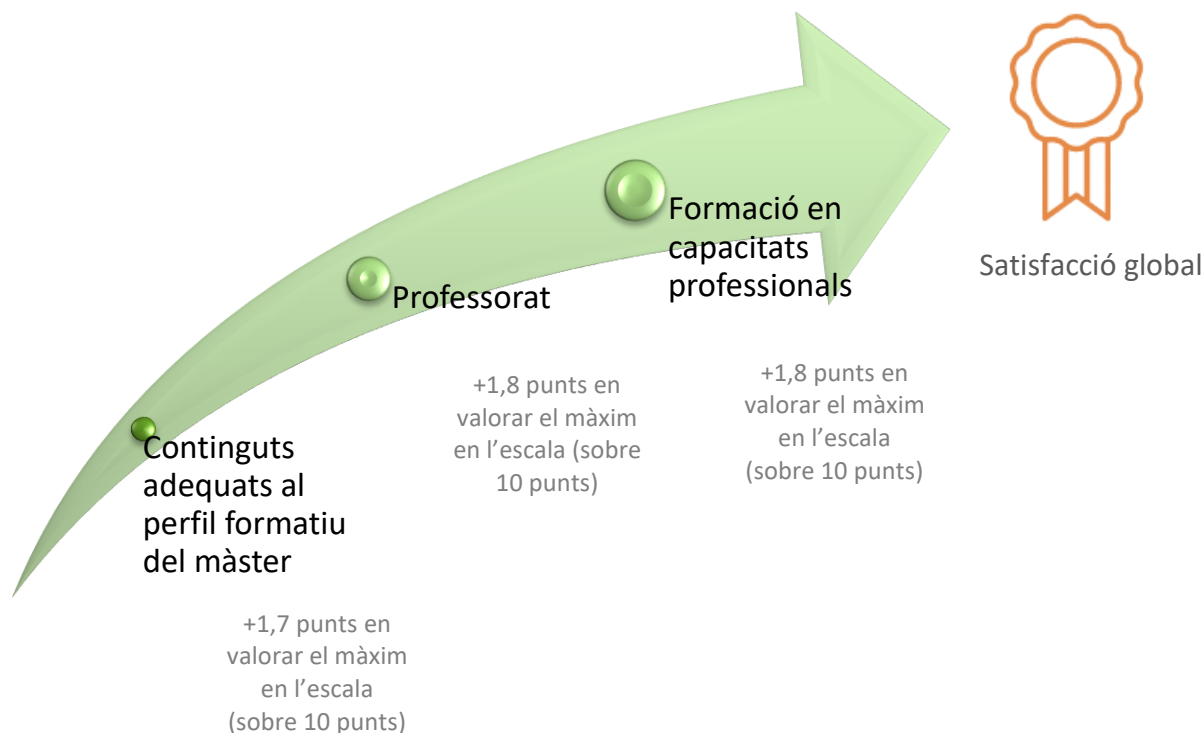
Continguts adequats al perfil formatiu del màster

+1,7 punts en valorar el màxim en l’escala (sobre 10 punts)

Professorat

+1,8 punts en valorar el màxim en l’escala (sobre 10 punts)

Formació en capacitats professionals

+1,8 punts en valorar el màxim en l’escala (sobre 10 punts)

Satisfacció global